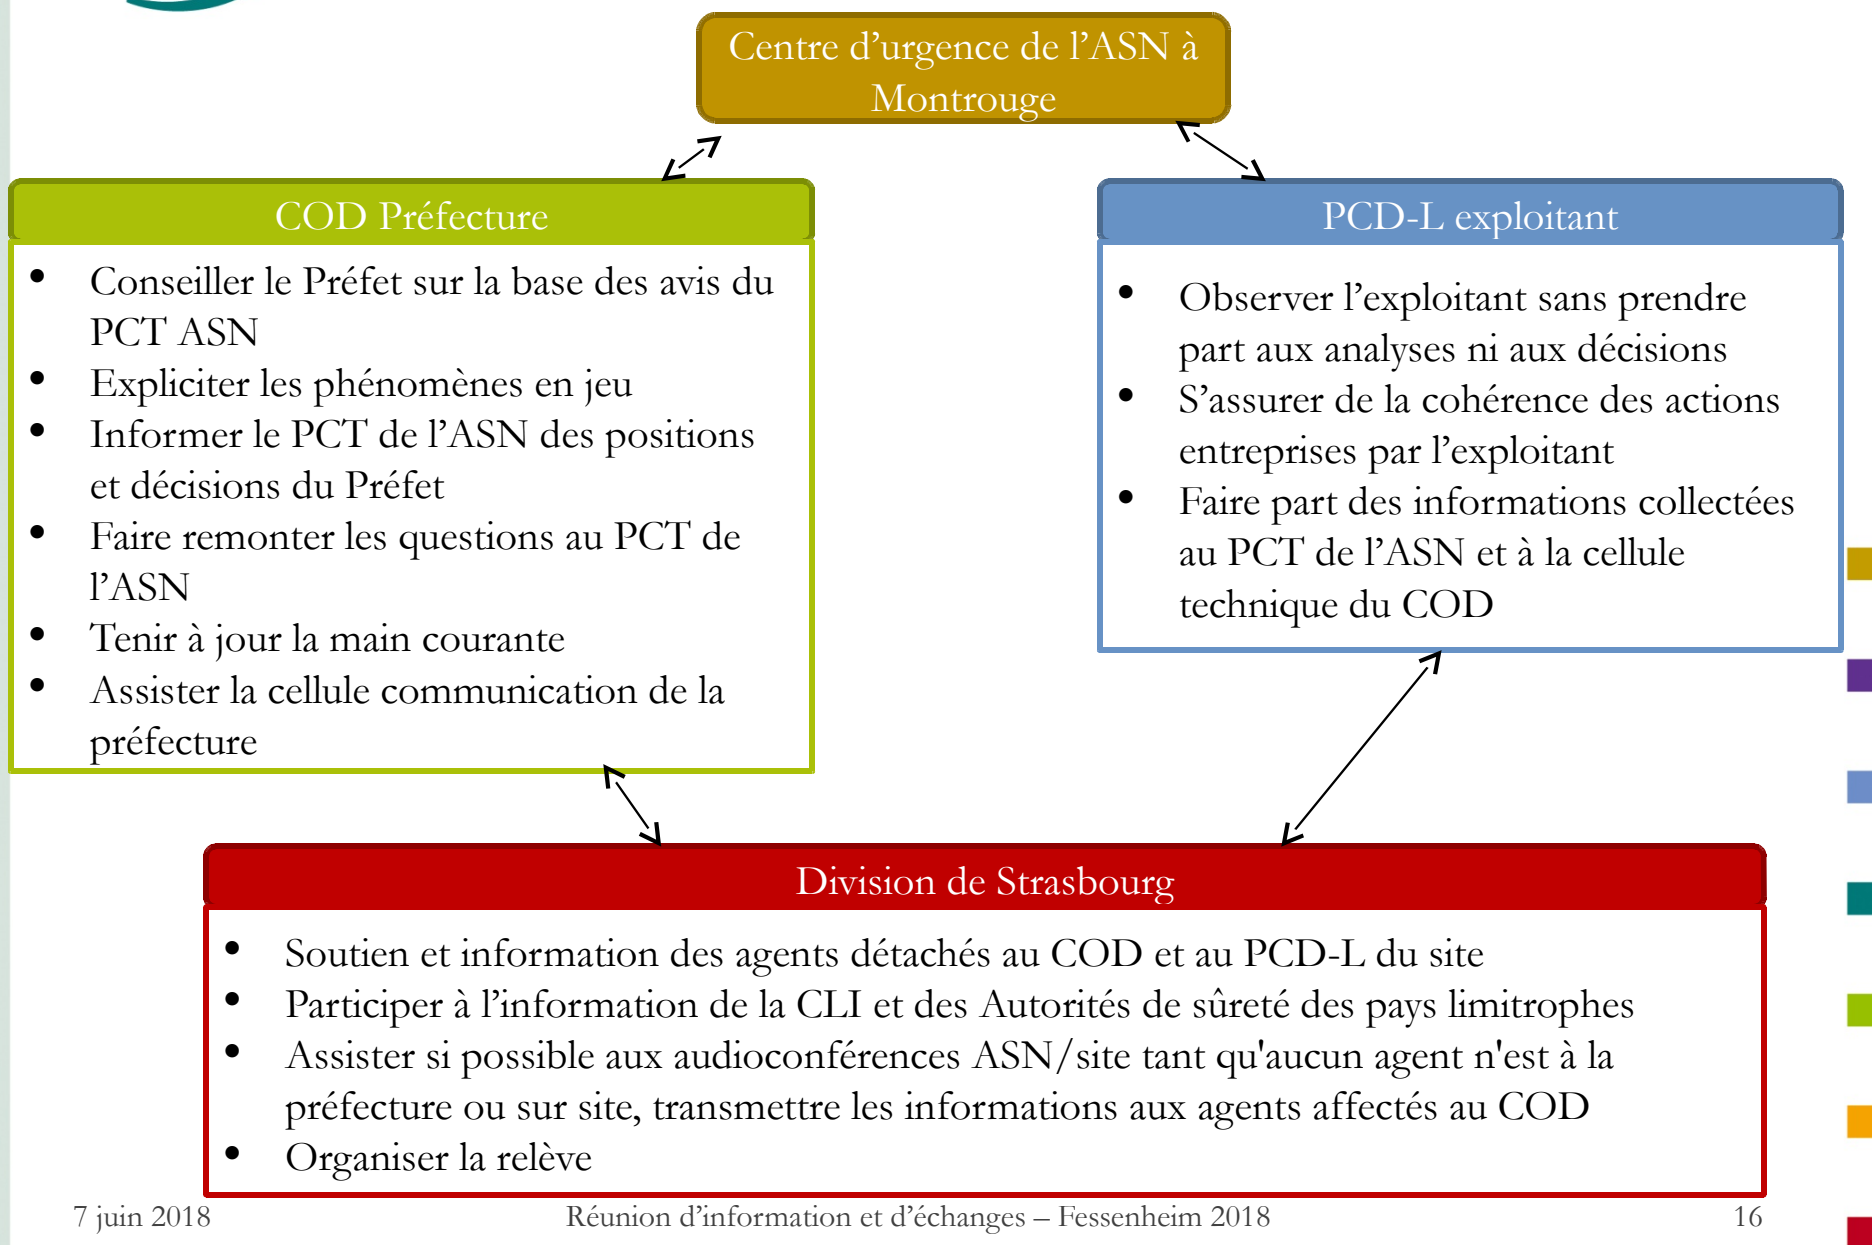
Centre d'urgence de l'ASN à Montrouge

COD Préfecture

- Conseiller le Préfet sur la base des avis du PCT ASN
- Expliciter les phénomènes en jeu
- Informer le PCT de l'ASN des positions et décisions du Préfet
- Faire remonter les questions au PCT de l'ASN
- Tenir à jour la main courante
- Assister la cellule communication de la préfecture

PCD-L exploitant

- Observer l'exploitant sans prendre part aux analyses ni aux décisions
- S'assurer de la cohérence des actions entreprises par l'exploitant
- Faire part des informations collectées au PCT de l'ASN et à la cellule technique du COD

Division de Strasbourg

- Soutien et information des agents détachés au COD et au PCD-L du site
- Participer à l'information de la CLI et des Autorités de sûreté des pays limitrophes
- Assister si possible aux audioconférences ASN/site tant qu'aucun agent n'est à la préfecture ou sur site, transmettre les informations aux agents affectés au COD
- Organiser la relève

7 juin 2018 Réunion d'information et d'échanges – Fessenheim 2018 16